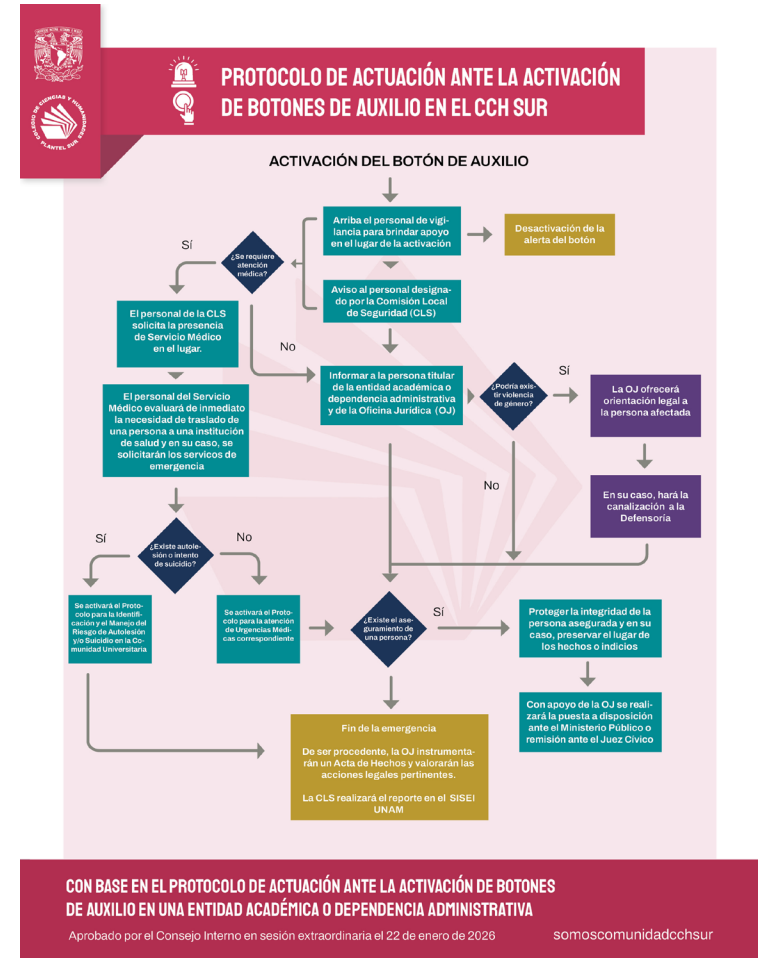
COLEGIO DE CIENCIAS Y HUMANIDADES PLANTEL SUR

PROTOCOLO DE ACTUACIÓN ANTE LA ACTIVACIÓN DE BOTONES DE AUXILIO EN EL CCH SUR

ACTIVACIÓN DEL BOTÓN DE AUXILIO

Arriba el personal de vigilancia para brindar apoyo en el lugar de la activación

Desactivación de la alerta del botón

SÍ

¿Se requiere atención médica?

Aviso al personal designado por la Comisión Local de Seguridad (CLS)

El personal de la CLS solicita la presencia de Servicio Médico en el lugar.

No

Informar a la persona titular de la entidad académica o dependencia administrativa y de la Oficina Jurídica (OJ)

¿Podría existir violencia de género?

SÍ

La OJ ofrecerá orientación legal a la persona afectada

El personal del Servicio Médico evaluará de inmediato la necesidad de traslado de una persona a una institución de salud y en su caso, se solicitarán los servicos de emergencia

No

En su caso, hará la canalización a la Defensoría

SÍ

¿Existe autolesión o intento de suicidio?

No

Se activará el Protocolo para la Identificación y el Manejo del Riesgo de Autolesión y/o Suicidio en la Comunidad Universitaria

Se activará el Protocolo para la atención de Urgencias Médicas correspondiente

¿Existe el aseguramiento de una persona?

SÍ

Proteger la integridad de la persona asegurada y en su caso, preservar el lugar de los hechos o indicios

Con apoyo de la OJ se realizará la puesta a disposición ante el Ministerio Público o remisión ante el Juez Cívico

Fin de la emergencia

De ser procedente, la OJ instrumentarán un Acta de Hechos y valorarán las acciones legales pertinentes.

La CLS realizará el reporte en el SISEI UNAM

CON BASE EN EL PROTOCOLO DE ACTUACIÓN ANTE LA ACTIVACIÓN DE BOTONES DE AUXILIO EN UNA ENTIDAD ACADÉMICA O DEPENDENCIA ADMINISTRATIVA

Aprobado por el Consejo Interno en sesión extraordinaria el 22 de enero de 2026

somoscomunidadcchsur